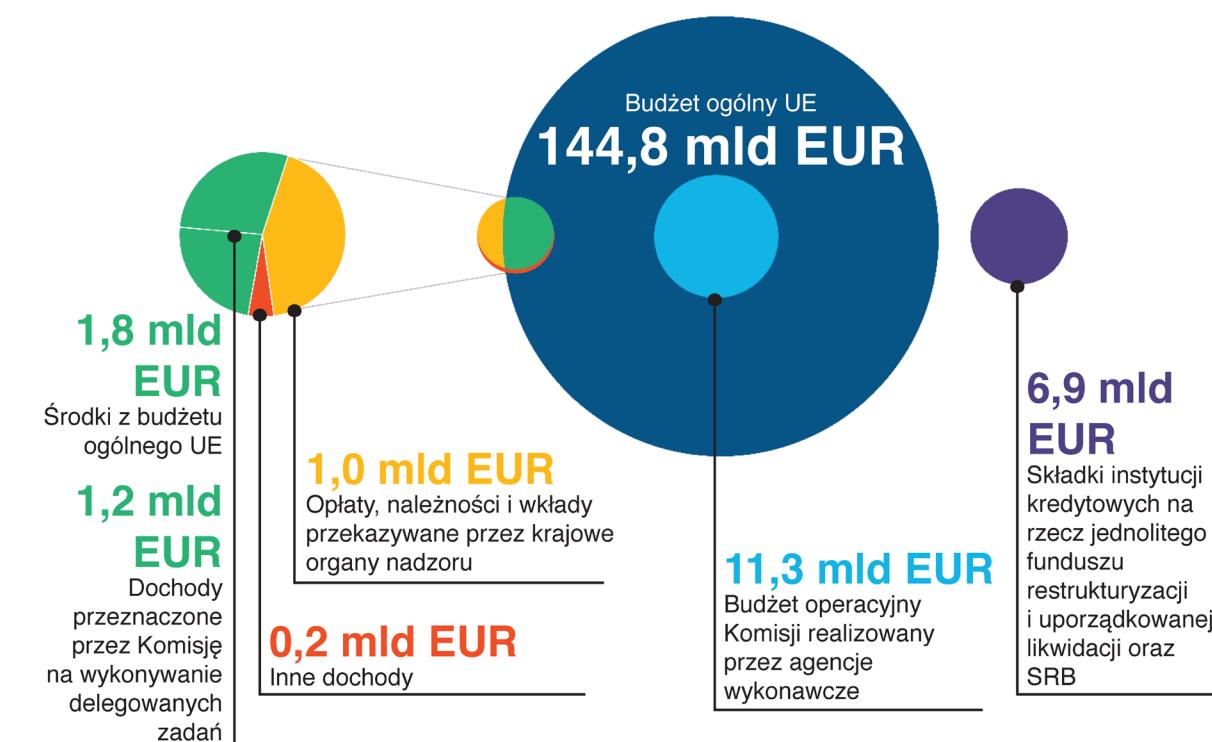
Budżet ogólny UE
144,8 mld EUR

1,8 mld EUR
Środki z budżetu ogólnego UE

1,2 mld EUR
Dochody przeznaczone przez Komisję na wykonywanie delegowanych zadań

1,0 mld EUR
Opłaty, należności i wkłady przekazywane przez krajowe organy nadzoru

0,2 mld EUR
Inne dochody

11,3 mld EUR
Budżet operacyjny Komisji realizowany przez agencje wykonawcze

6,9 mld EUR
Składki instytucji kredytowych na rzecz jednolitego funduszu restrukturyzacji i uporządkowanej likwidacji oraz SRB